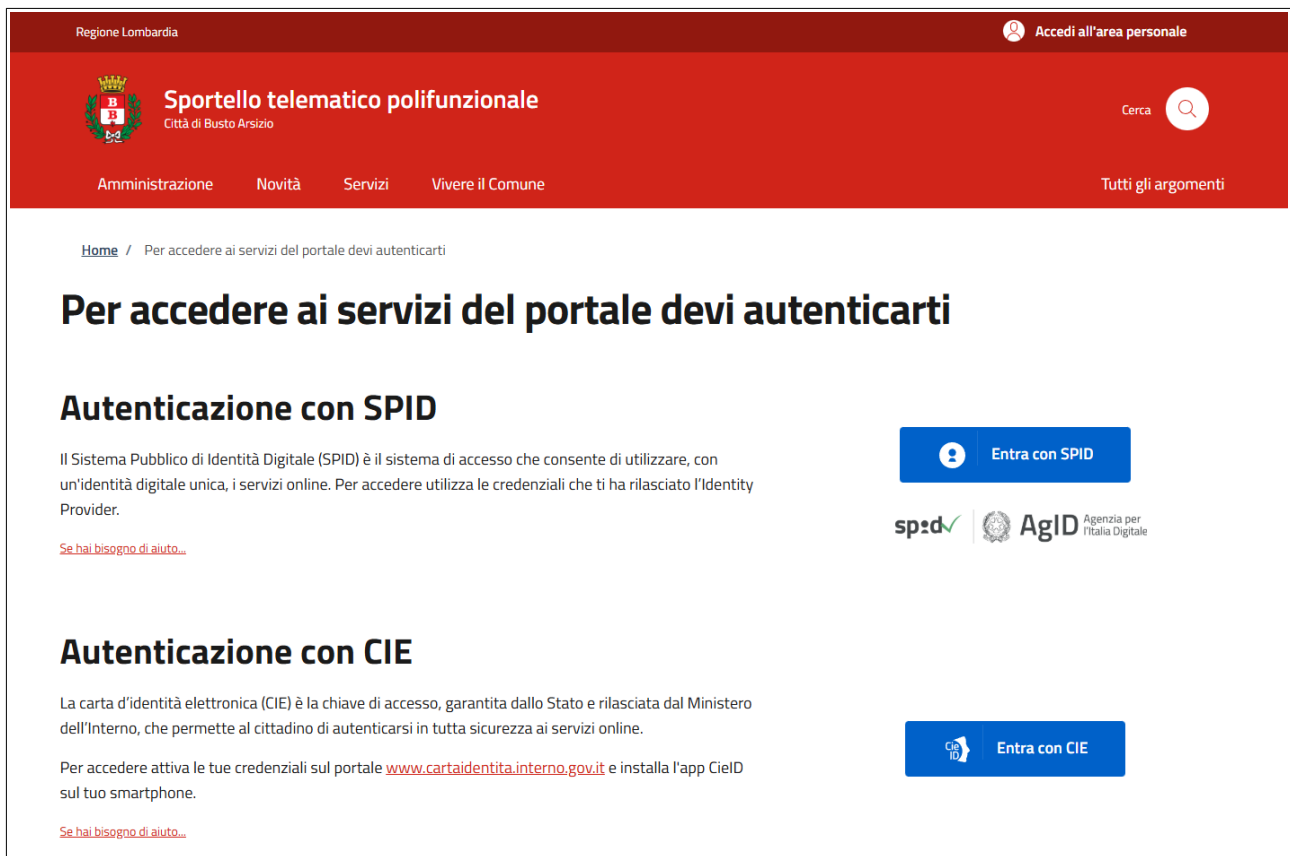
Regione Lombardia

Accedi all'area personale

Sportello telematico polifunzionale
Città di Busto Arsizio

Cerca

Amministrazione Novità Servizi Vivere il Comune

Tutti gli argomenti

Home / Per accedere ai servizi del portale devi autenticarti

# Per accedere ai servizi del portale devi autenticarti

## Autenticazione con SPID

Il Sistema Pubblico di Identità Digitale (SPID) è il sistema di accesso che consente di utilizzare, con un'identità digitale unica, i servizi online. Per accedere utilizza le credenziali che ti ha rilasciato l'Identity Provider.

Se hai bisogno di aiuto...

Entra con SPID

spid AgID Agenzia per l'Italia Digitale

## Autenticazione con CIE

La carta d'identità elettronica (CIE) è la chiave di accesso, garantita dallo Stato e rilasciata dal Ministero dell'Interno, che permette al cittadino di autenticarsi in tutta sicurezza ai servizi online.

Per accedere attiva le tue credenziali sul portale www.cartaidentita.interno.gov.it e installa l'app CieID sul tuo smartphone.

Se hai bisogno di aiuto...

Cie ID Entra con CIE